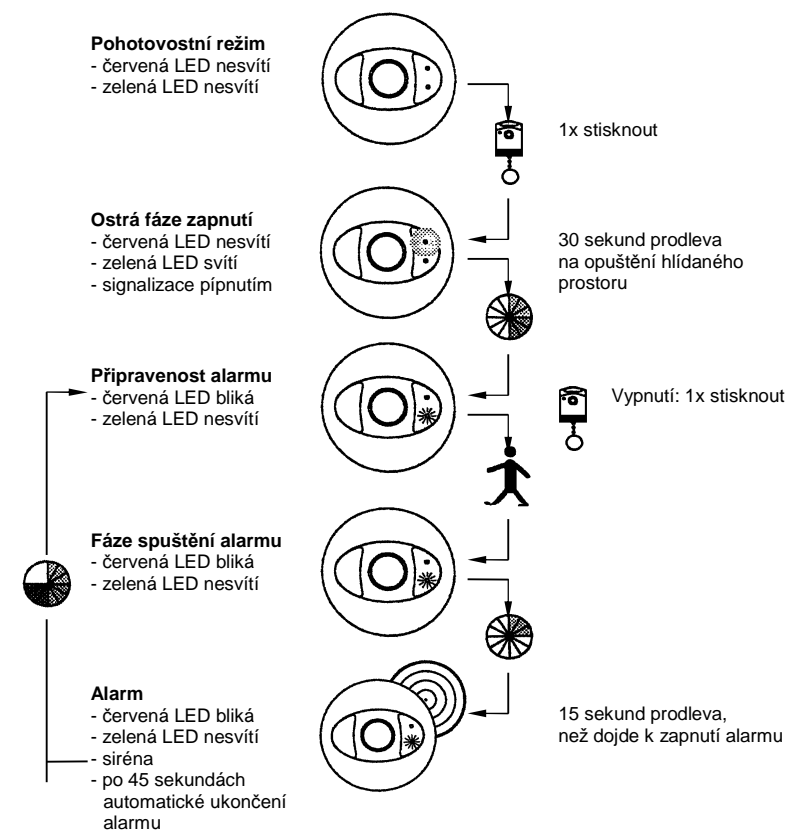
**Pohotovostní režim**
- červená LED nesvítí
- zelená LED nesvítí

1x stisknout

**Ostrá fáze zapnutí**
- červená LED nesvítí
- zelená LED svítí
- signalizace pípnutím

30 sekund prodleva na opuštění hlídaného prostoru

**Připravenost alarmu**
- červená LED bliká
- zelená LED nesvítí

Vypnutí: 1x stisknout

**Fáze spuštění alarmu**
- červená LED bliká
- zelená LED nesvítí

**Alarm**
- červená LED bliká
- zelená LED nesvítí
- siréna
- po 45 sekundách automatické ukončení alarmu

15 sekund prodleva, než dojde k zapnutí alarmu